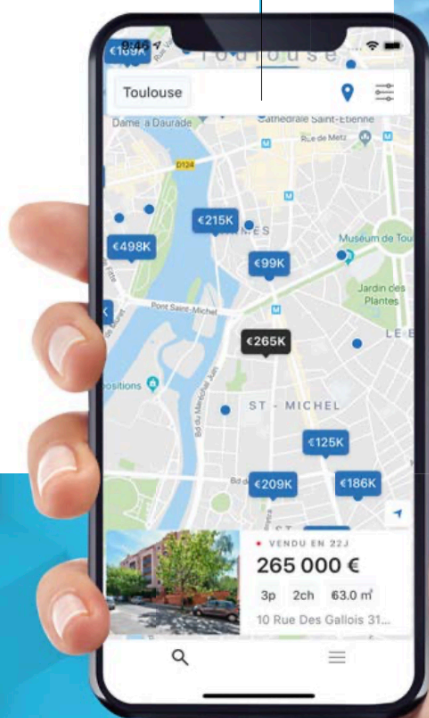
€169K
Toulouse
Toulouse
Dame a Daurade
Cathédrale Saint-Etienne
Rue de Metz
D124
€215K
NES
Muséum de Tou
€498K
€99K
Jardin des Plantes
Pont Saint-Michel
€265K
LE
positions
ST - MICHEL
€125K
€209K
€186K
VENDU EN 22J
265 000 €
3p
2ch
63.0 m²
10 Rue Des Gallois 31...